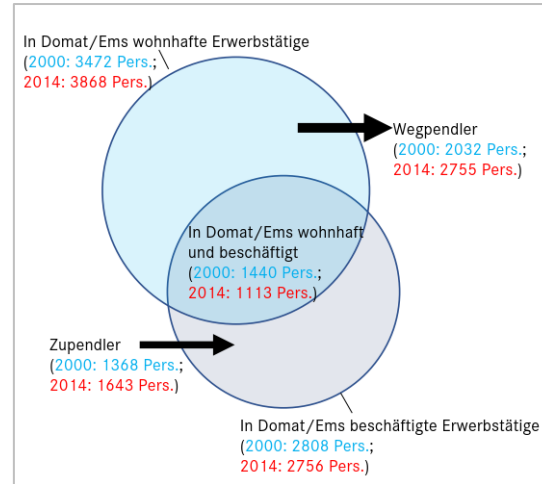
In Domat/Ems wohnhafte Erwerbstätige
(2000: 3472 Pers.;
2014: 3868 Pers.)

Wegpendler
(2000: 2032 Pers.;
2014: 2755 Pers.)

In Domat/Ems wohnhaft und beschäftigt
(2000: 1440 Pers.;
2014: 1113 Pers.)

Zupendler
(2000: 1368 Pers.;
2014: 1643 Pers.)

In Domat/Ems beschäftigte Erwerbstätige
(2000: 2808 Pers.;
2014: 2756 Pers.)